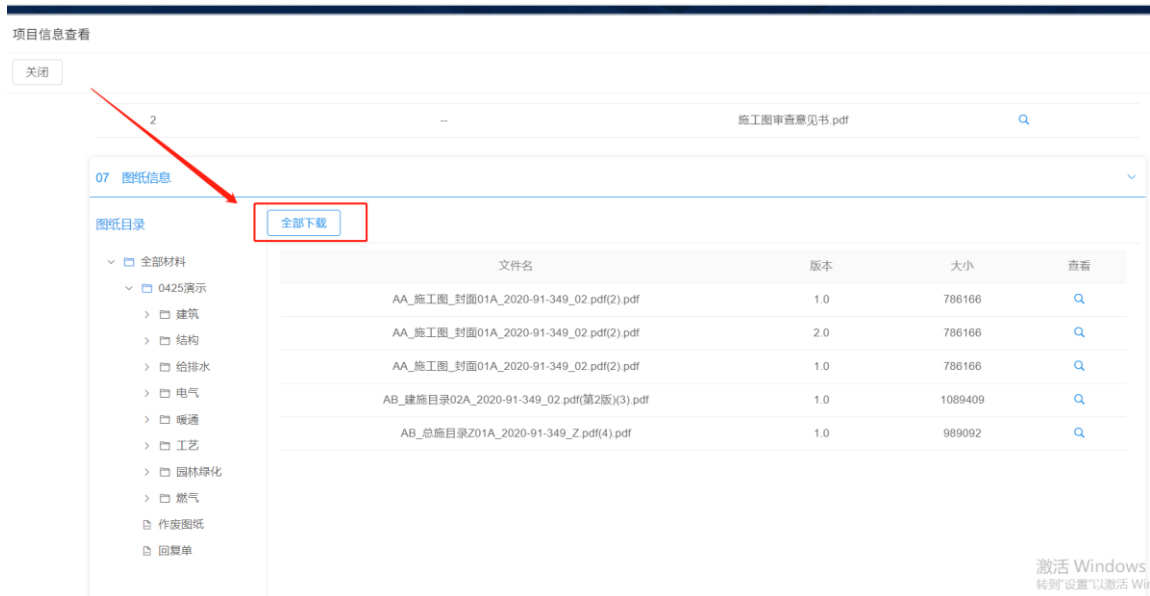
项目信息查看

关闭

| 2 | -- | 施工图审查意见书.pdf | |
|---|---|---|---|

07 图纸信息

图纸目录

全部下载

全部材料
0425演示
建筑
结构
给排水
电气
暖通
工艺
园林绿化
燃气
作废图纸
回复单

| 文件名 | 版本 | 大小 | 查看 |
|---|---|---|---|
| AA_施工图_封面01A_2020-91-349_02.pdf(2).pdf | 1.0 | 786166 | |
| AA_施工图_封面01A_2020-91-349_02.pdf(2).pdf | 2.0 | 786166 | |
| AA_施工图_封面01A_2020-91-349_02.pdf(2).pdf | 1.0 | 786166 | |
| AB_建施目录02A_2020-91-349_02.pdf(第2版)(3).pdf | 1.0 | 1089409 | |
| AB_总施目录Z01A_2020-91-349_Z.pdf(4).pdf | 1.0 | 989092 | |

激活 Windows
转到"设置"以激活 Wi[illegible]